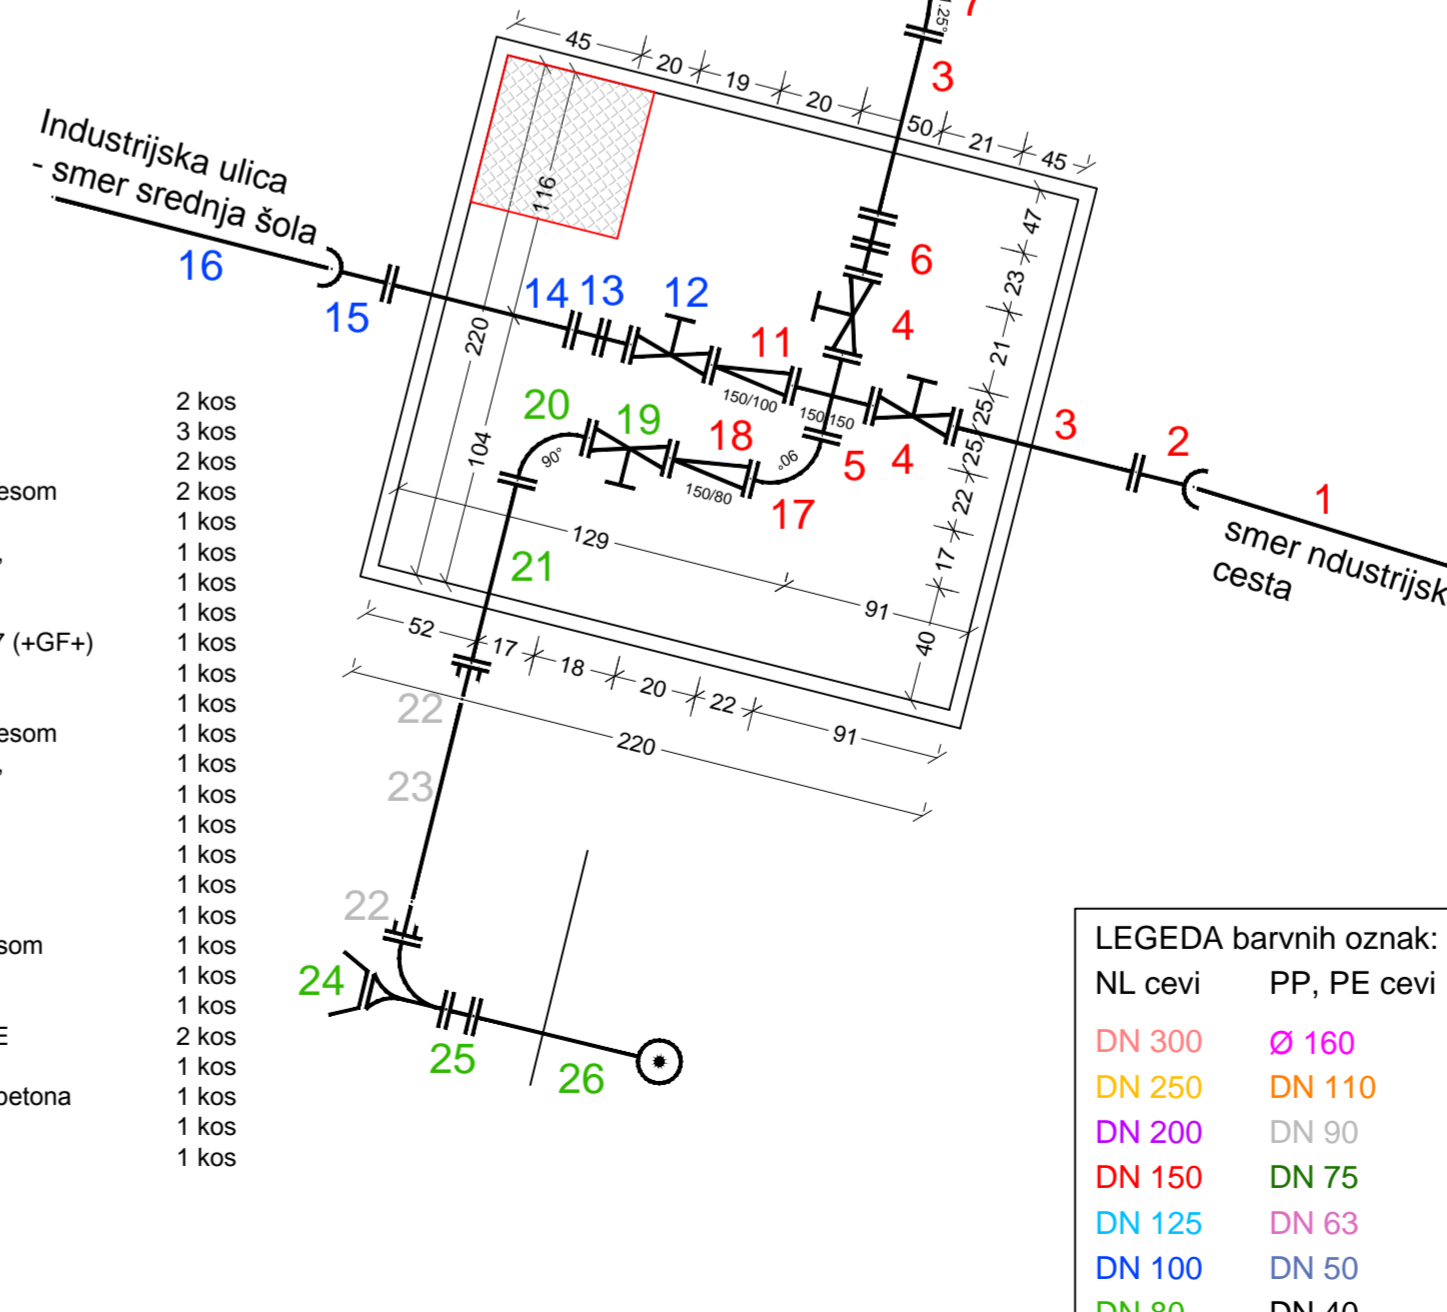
45 20 19 20 50 21 45
3
Industrijska ulica - smer srednja šola
16
15
14 13 12
11
6
4
116
220
47
23
21
25
25
22
17
40
3
2
1
smer ndustrijsk cesta
150/100
150/150
4
5
20
19
18
17
90°
90°
150/80
104
21
129
91
52
17 18 20 22 91
220
22
23
22
24
25
26

2 kos
3 kos
2 kos
esom 2 kos
1 kos
, 1 kos
1 kos
1 kos
7 (+GF+) 1 kos
1 kos
1 kos
esom 1 kos
, 1 kos
1 kos
1 kos
1 kos
1 kos
1 kos
som 1 kos
1 kos
1 kos
E 2 kos
1 kos
betona 1 kos
1 kos
1 kos

LEGEDA barvnih oznak:
| NL cevi | PP, PE cevi |
|---|---|
| DN 300 | Ø 160 |
| DN 250 | DN 110 |
| DN 200 | DN 90 |
| DN 150 | DN 75 |
| DN 125 | DN 63 |
| DN 100 | DN 50 |
| DN 80 | DN 40 |